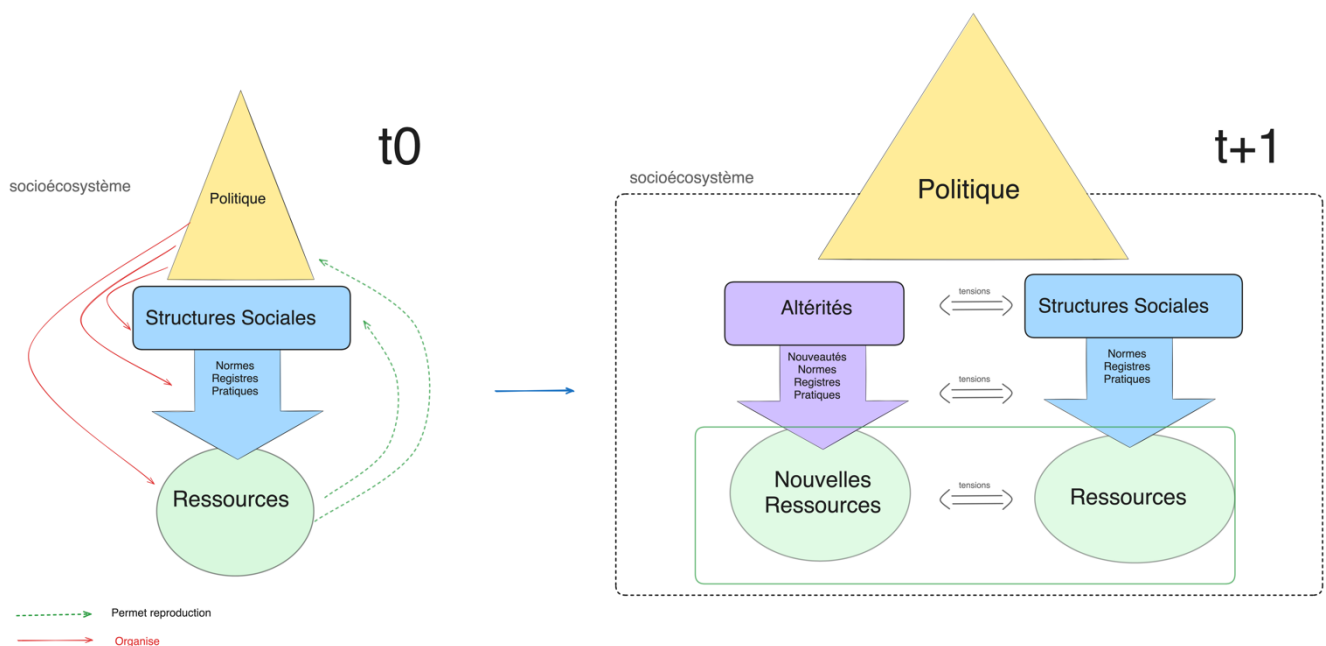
t0

socioécosystème

Politique

Structures Sociales

Normes
Registres
Pratiques

Ressources

Permet reproduction

Organise

t+1

socioécosystème

Politique

Altérités

tensions

Structures Sociales

Nouveautés
Normes
Registres
Pratiques

tensions

Normes
Registres
Pratiques

Nouvelles Ressources

tensions

Ressources